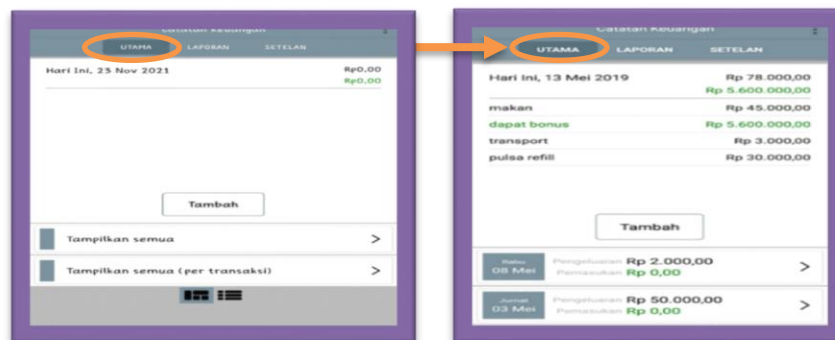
Catatan Keuangan

UTAMA LAPORAN SETELAN

Hari Ini, 23 Nov 2021 Rp0,00
Rp0,00

Tambah

Tampilkan semua >

Tampilkan semua (per transaksi) >

Catatan Keuangan

UTAMA LAPORAN SETELAN

Hari Ini, 13 Mei 2019 Rp 78.000,00
Rp 5.600.000,00

makan Rp 45.000,00
dapat bonus Rp 5.600.000,00
transport Rp 3.000,00
pulsa refill Rp 30.000,00

Tambah

Rabu 08 Mei Pengeluaran Rp 2.000,00 Pemasukan Rp 0,00 >

Jumat 03 Mei Pengeluaran Rp 50.000,00 Pemasukan Rp 0,00 >